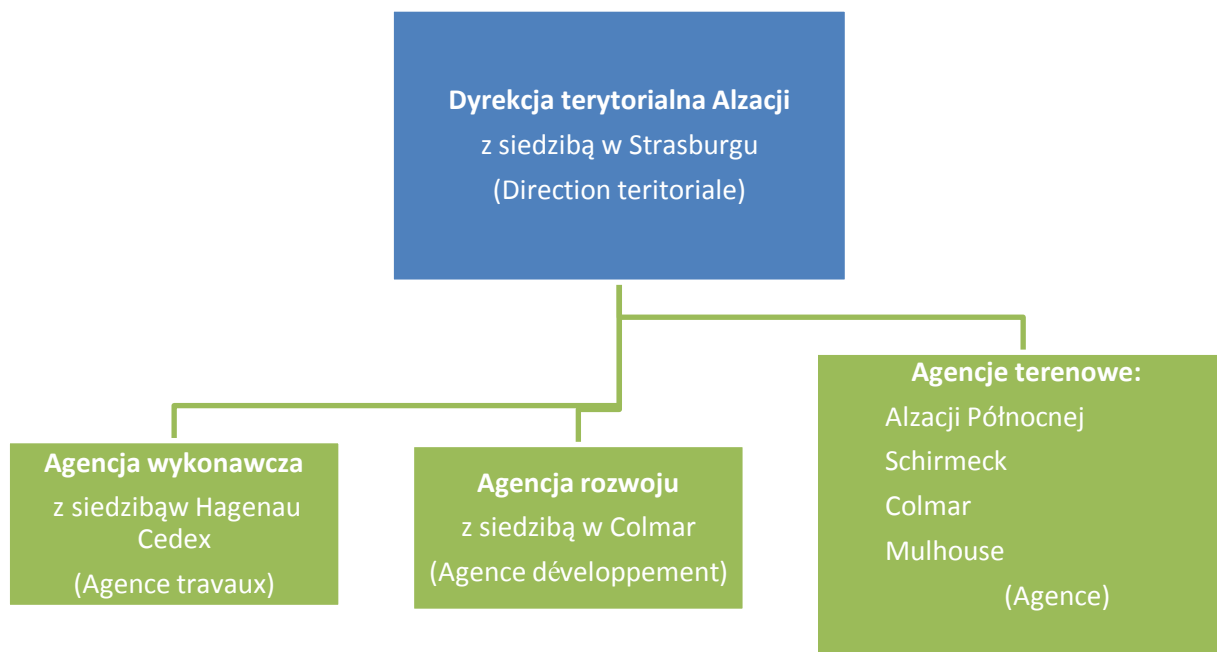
Dyrekcja terytorialna Alzacji
z siedzibą w Strasburgu
(Direction teritoriale)

Agencja wykonawcza
z siedzibąw Hagenau Cedex
(Agence travaux)

Agencja rozwoju
z siedzibą w Colmar
(Agence développement)

Agencje terenowe:
Alzacji Północnej
Schirmeck
Colmar
Mulhouse
(Agence)